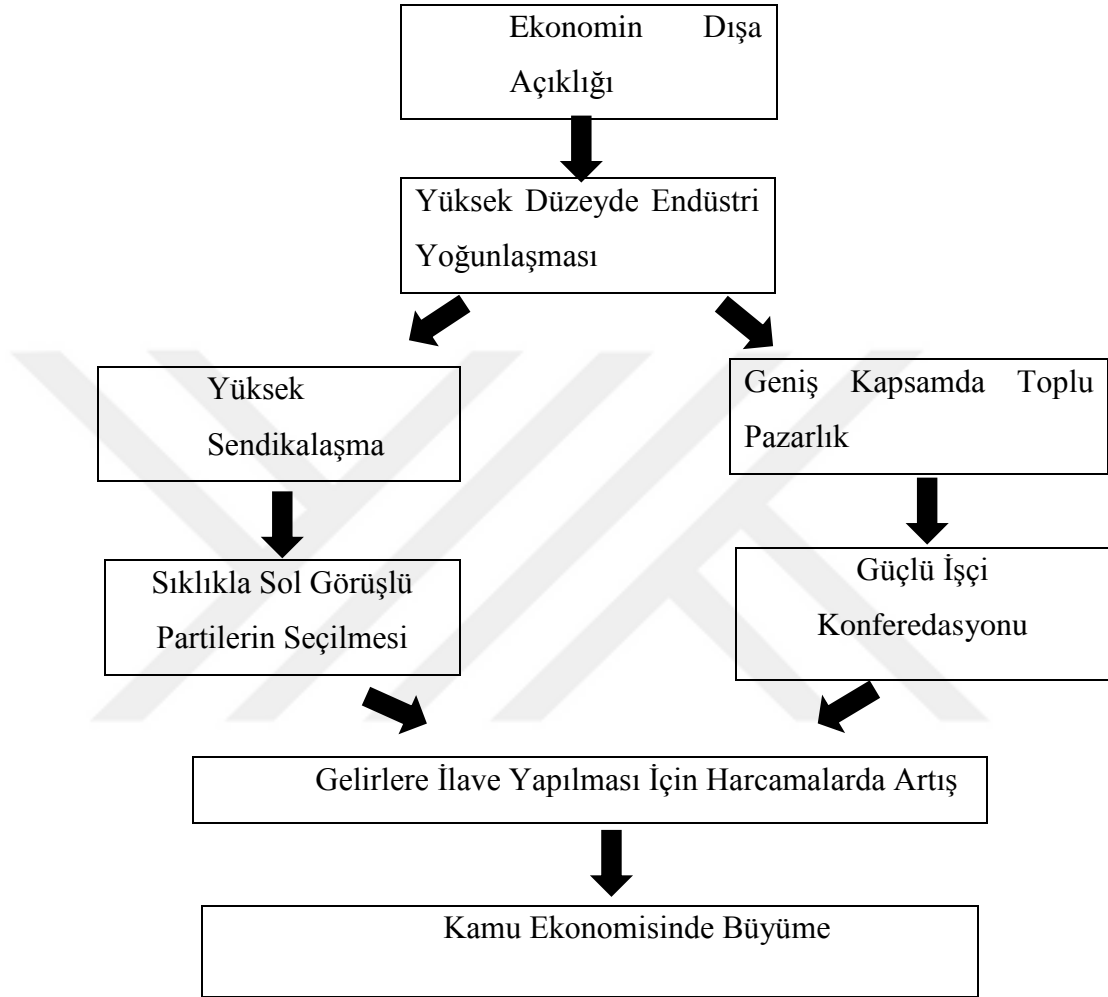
Ekonomin Dışa Açıklığı

Yüksek Düzeyde Endüstri Yoğunlaşması

Yüksek Sendikalaşma

Geniş Kapsamda Toplu Pazarlık

Sıklıkla Sol Görüşlü Partilerin Seçilmesi

Güçlü İşçi Konferedasyonu

Gelirlere İlave Yapılması İçin Harcamalarda Artış

Kamu Ekonomisinde Büyüme